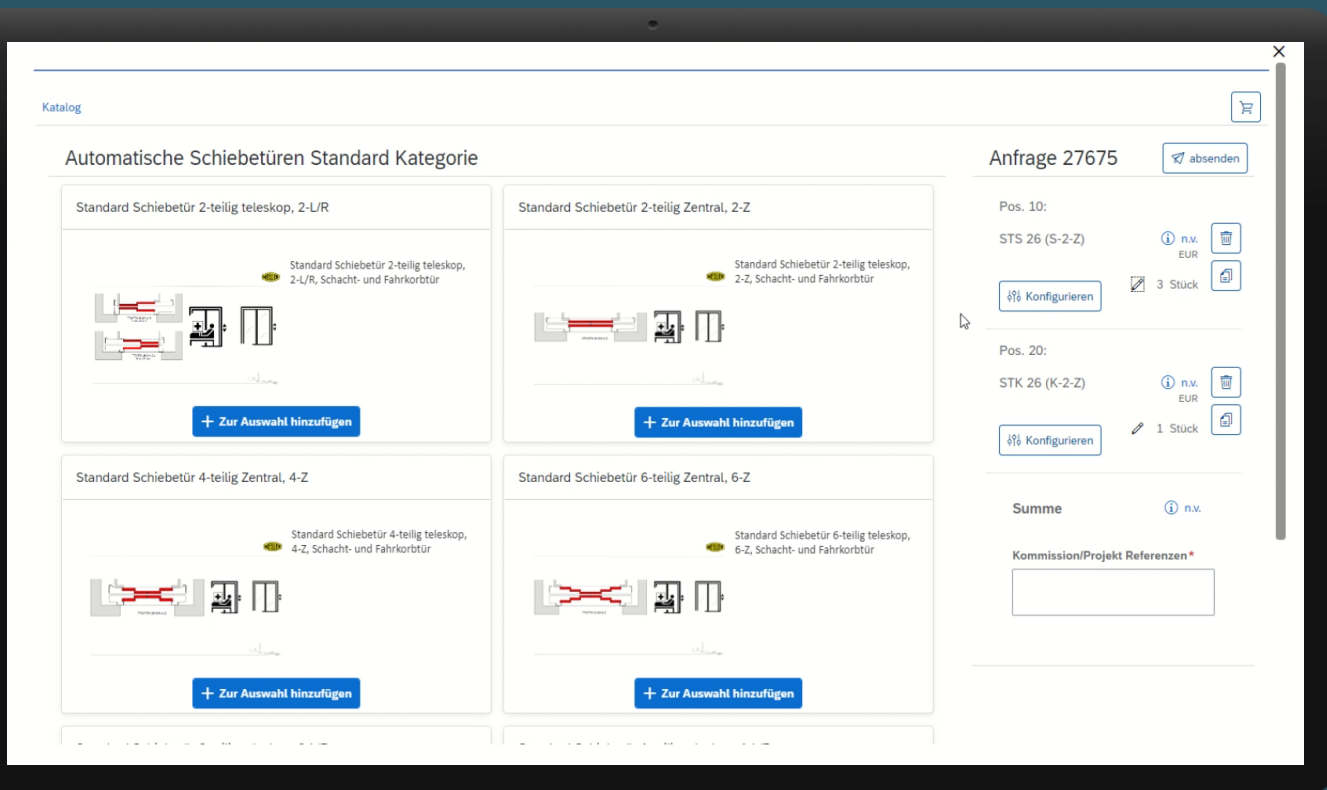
Katalog

Automatische Schiebetüren Standard Kategorie

Standard Schiebetür 2-teilig teleskop, 2-L/R

Standard Schiebetür 2-teilig teleskop, 2-L/R, Schacht- und Fahrkorbtür

+ Zur Auswahl hinzufügen

Standard Schiebetür 2-teilig Zentral, 2-Z

Standard Schiebetür 2-teilig teleskop, 2-Z, Schacht- und Fahrkorbtür

+ Zur Auswahl hinzufügen

Standard Schiebetür 4-teilig Zentral, 4-Z

Standard Schiebetür 4-teilig teleskop, 4-Z, Schacht- und Fahrkorbtür

+ Zur Auswahl hinzufügen

Standard Schiebetür 6-teilig Zentral, 6-Z

Standard Schiebetür 6-teilig teleskop, 6-Z, Schacht- und Fahrkorbtür

+ Zur Auswahl hinzufügen

Anfrage 27675

absenden

Pos. 10:

STS 26 (S-2-Z)

n.v. EUR

Konfigurieren

3 Stück

Pos. 20:

STK 26 (K-2-Z)

n.v. EUR

Konfigurieren

1 Stück

Summe

n.v.

Kommission/Projekt Referenzen*